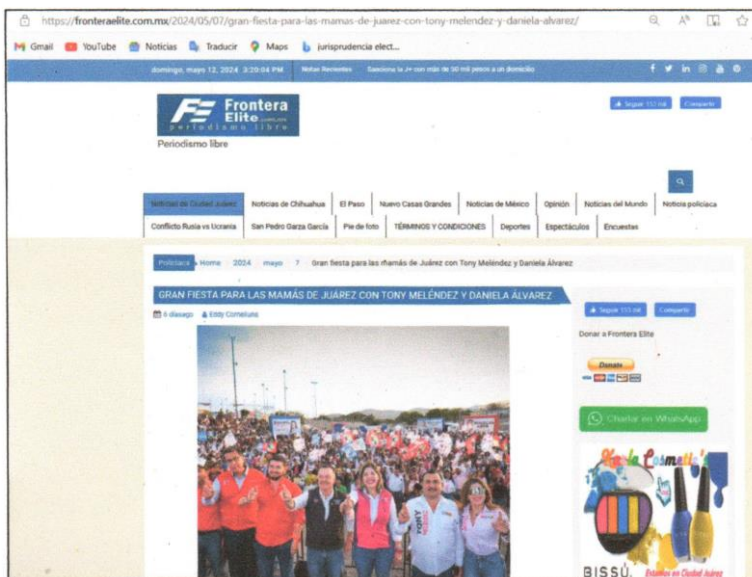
https://fronteraelite.com.mx/2024/05/07/gran-fiesta-para-las-mamas-de-juarez-con-tony-melendez-y-daniela-alvarez/

Gmail YouTube Noticias Traducir Maps jurisprudencia elect...

domingo, mayo 12, 2024 3:29:04 PM Notas Recientes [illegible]

Frontera Elite periodismo libre

Periodismo libre

Seguir 151 mil Compartir

Noticias de Ciudad Juárez | Noticias de Chihuahua | El Paso | Nuevo Casas Grandes | Noticias de México | Opinión | Noticias del Mundo | Noticia policiaca | Conflicto Rusia vs Ucrania | San Pedro Garza García | Pie de foto | TÉRMINOS Y CONDICIONES | Deportes | Espectáculos | Encuestas

Policiaca » Home / 2024 / mayo / 7 / Gran fiesta para las mamás de Juárez con Tony Meléndez y Daniela Álvarez

GRAN FIESTA PARA LAS MAMÁS DE JUÁREZ CON TONY MELÉNDEZ Y DANIELA ÁLVAREZ

6 días ago Eddy Cornelius

Seguir 151 mil Compartir

Donar a Frontera Elite

Donate

Chatear en WhatsApp

Karla Cosmetics

TONY

BISSÚ Estamos en Ciudad Juárez